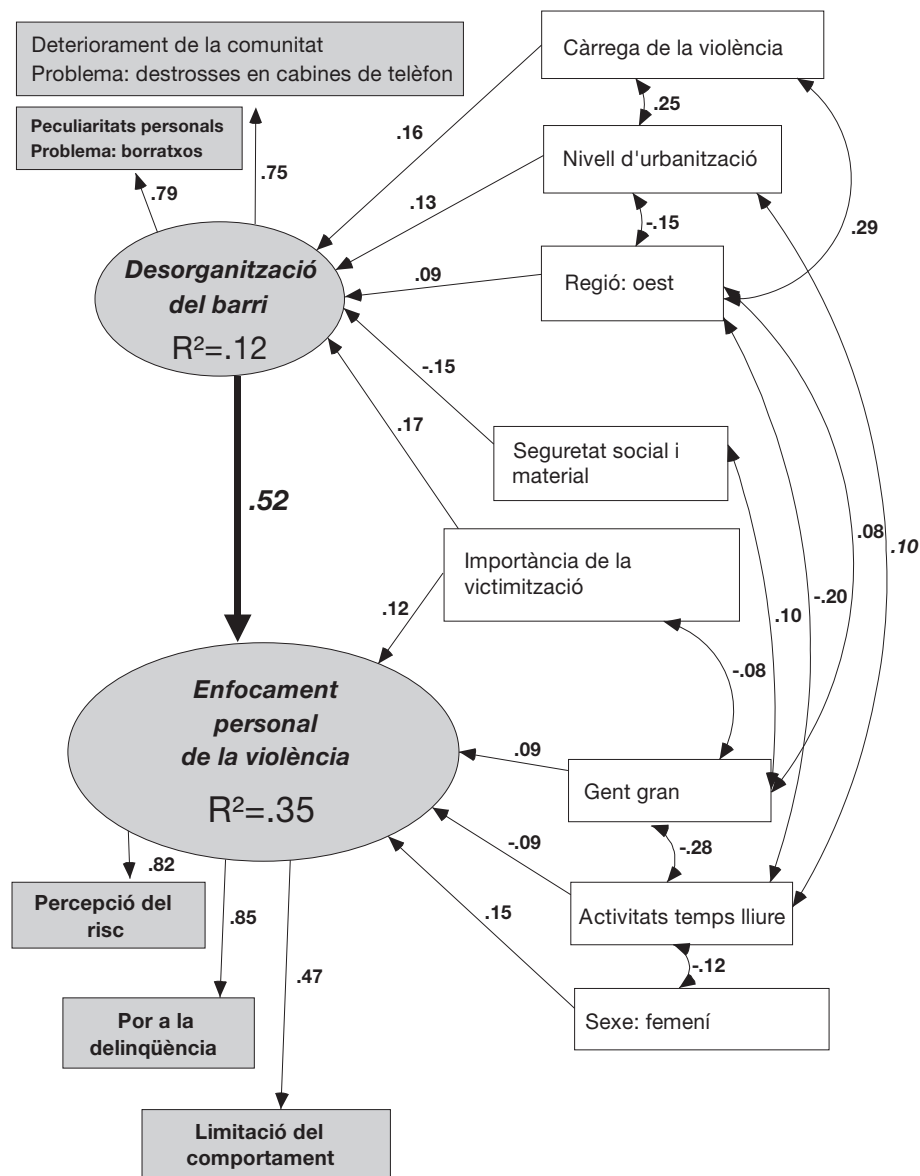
Deteriorament de la comunitat
Problema: destrosses en cabines de telèfon

Peculiaritats personals
Problema: borratxos

.79

.75

Càrrega de la violència

.25

.16

Nivell d'urbanització

.13

-.15

.29

Desorganització del barri
$R^2$=.12

.09

Regió: oest

-.15

.17

Seguretat social i material

.52

Importància de la victimització

.08

.10

.12

.10

-.20

-.08

Enfocament personal de la violència
$R^2$=.35

.09

Gent gran

-.09

-.28

.82

Percepció del risc

.85

.15

Activitats temps lliure

-.12

.47

Sexe: femení

Por a la delinqüència

Limitació del comportament